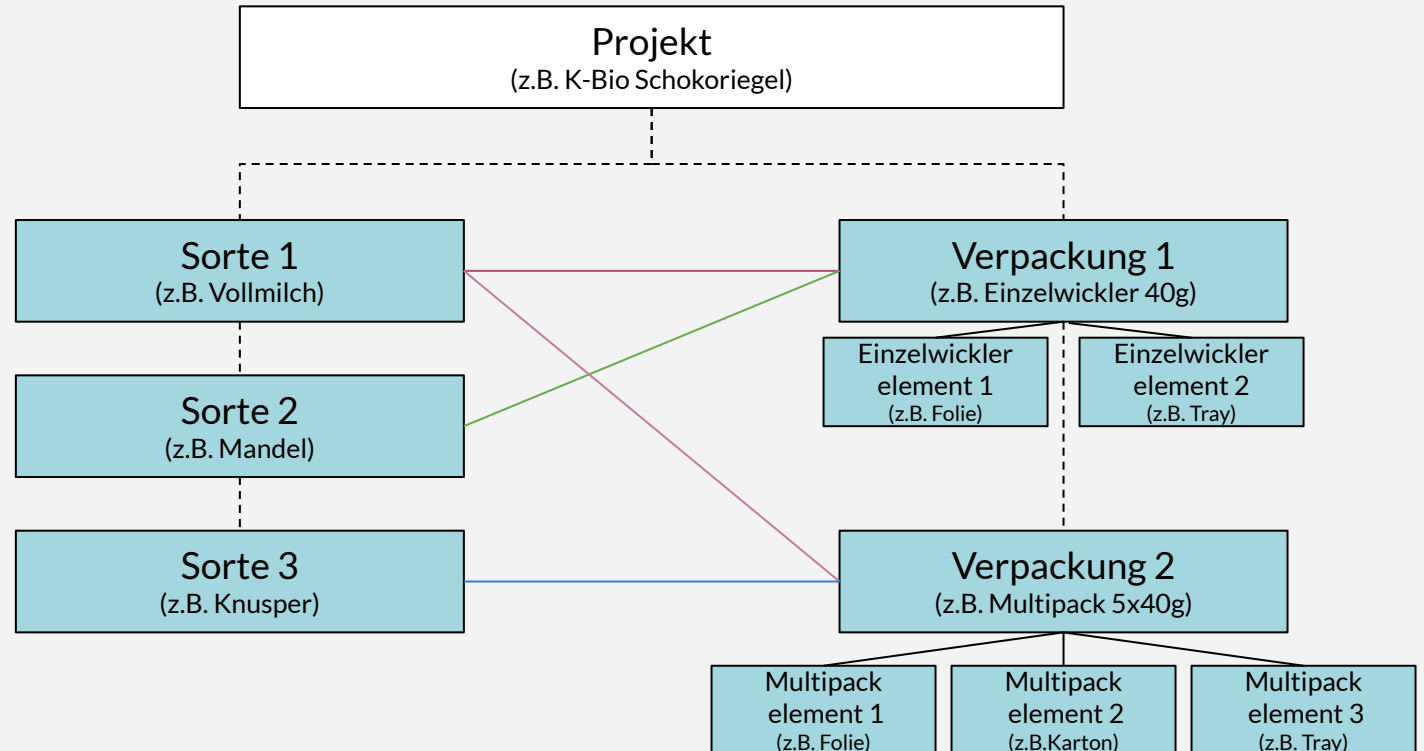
Projekt
(z.B. K-Bio Schokoriegel)

Sorte 1
(z.B. Vollmilch)

Sorte 2
(z.B. Mandel)

Sorte 3
(z.B. Knusper)

Verpackung 1
(z.B. Einzelwickler 40g)

Einzelwickler element 1
(z.B. Folie)

Einzelwickler element 2
(z.B. Tray)

Verpackung 2
(z.B. Multipack 5x40g)

Multipack element 1
(z.B. Folie)

Multipack element 2
(z.B.Karton)

Multipack element 3
(z.B. Tray)